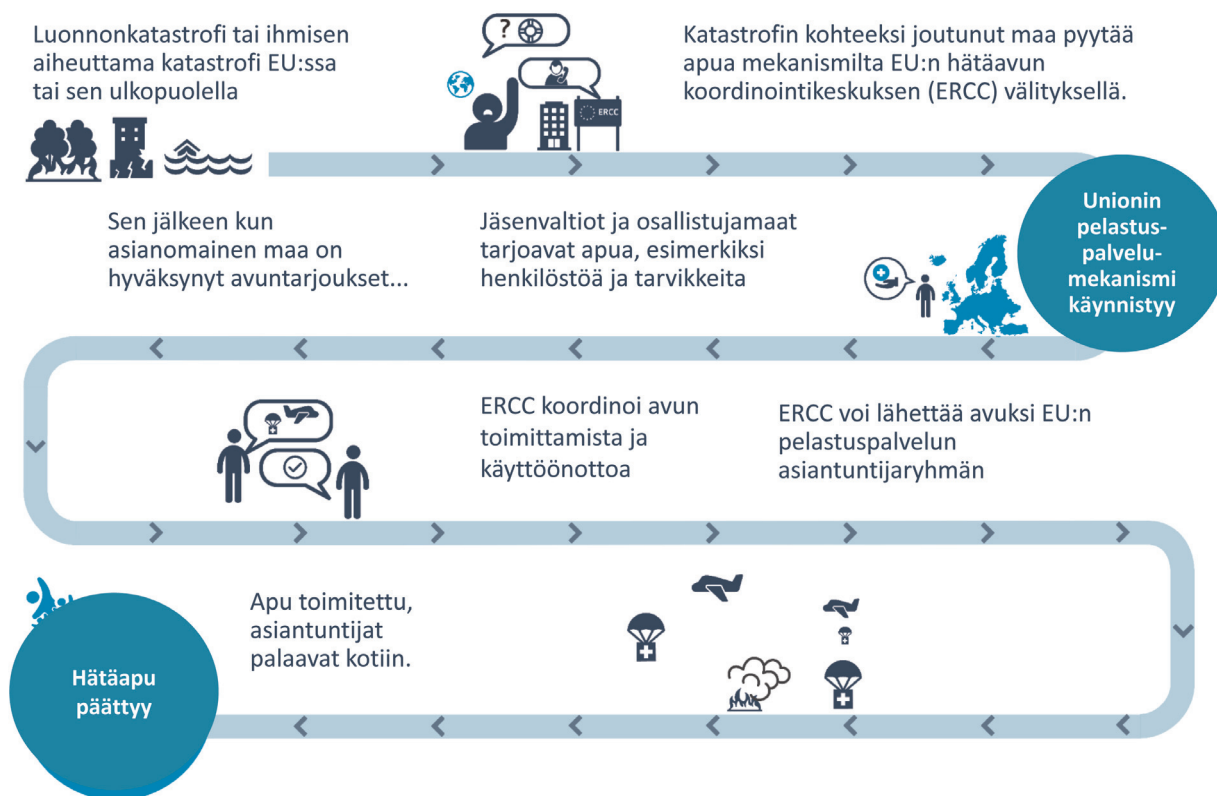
Luonnonkatastrofi tai ihmisen aiheuttama katastrofi EU:ssa tai sen ulkopuolella

?

ERCC

Katastrofin kohteeksi joutunut maa pyytää apua mekanismilta EU:n hätäavun koordinointikeskuksen (ERCC) välityksellä.

Unionin pelastuspalvelumekanismi käynnistyy

Jäsenvaltiot ja osallistujamaat tarjoavat apua, esimerkiksi henkilöstöä ja tarvikkeita

Sen jälkeen kun asianomainen maa on hyväksynyt avuntarjoukset...

ERCC koordinoi avun toimittamista ja käyttöönottoa

ERCC voi lähettää avuksi EU:n pelastuspalvelun asiantuntijaryhmän

Apu toimitettu, asiantuntijat palaavat kotiin.

Hätäapu päättyy